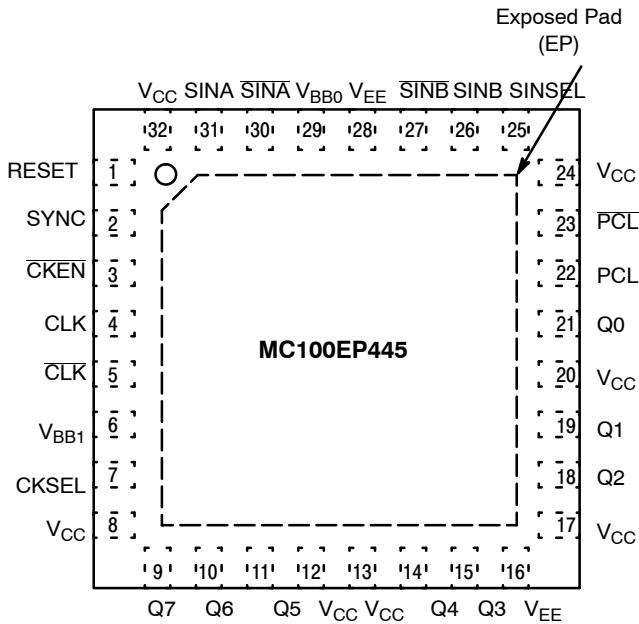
Exposed Pad (EP)

$V_{CC}$ SINA $\overline{SINA}$ $V_{BB0}$ $V_{EE}$ $\overline{SINB}$ SINB SINSEL

32 31 30 29 28 27 26 25

RESET 1
SYNC 2
$\overline{CKEN}$ 3
CLK 4
$\overline{CLK}$ 5
$V_{BB1}$ 6
CKSEL 7
$V_{CC}$ 8

24 $V_{CC}$
23 $\overline{PCL}$
22 PCL
21 Q0
20 $V_{CC}$
19 Q1
18 Q2
17 $V_{CC}$

MC100EP445

9 10 11 12 13 14 15 16

Q7 Q6 Q5 $V_{CC}$ $V_{CC}$ Q4 Q3 $V_{EE}$